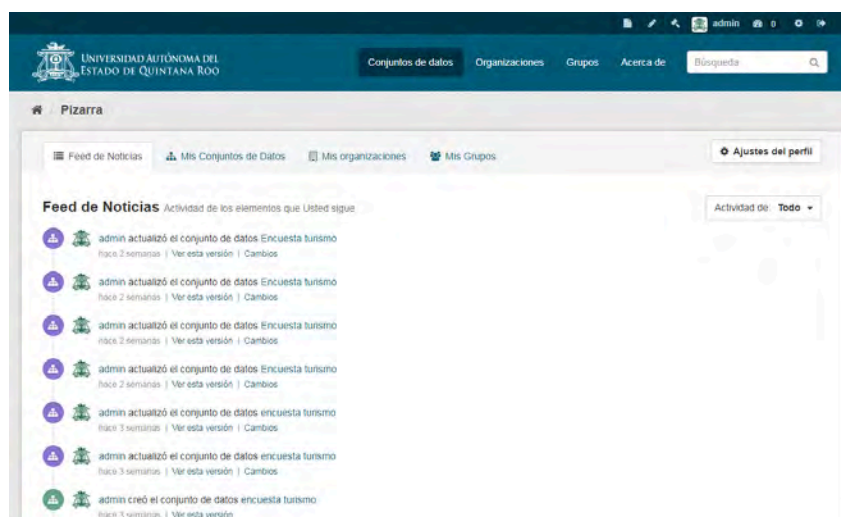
admin 0

Universidad Autónoma del Estado de Quintana Roo

Conjuntos de datos Organizaciones Grupos Acerca de Búsqueda

Pizarra

Feed de Noticias Mis Conjuntos de Datos Mis organizaciones Mis Grupos

Ajustes del perfil

Feed de Noticias Actividad de los elementos que Usted sigue

Actividad de: Todo

admin actualizó el conjunto de datos Encuesta turismo
hace 2 semanas | Ver esta versión | Cambios

admin actualizó el conjunto de datos Encuesta turismo
hace 2 semanas | Ver esta versión | Cambios

admin actualizó el conjunto de datos Encuesta turismo
hace 2 semanas | Ver esta versión | Cambios

admin actualizó el conjunto de datos Encuesta turismo
hace 2 semanas | Ver esta versión | Cambios

admin actualizó el conjunto de datos encuesta turismo
hace 3 semanas | Ver esta versión | Cambios

admin actualizó el conjunto de datos encuesta turismo
hace 3 semanas | Ver esta versión | Cambios

admin creó el conjunto de datos encuesta turismo
hace 3 semanas | Ver esta versión